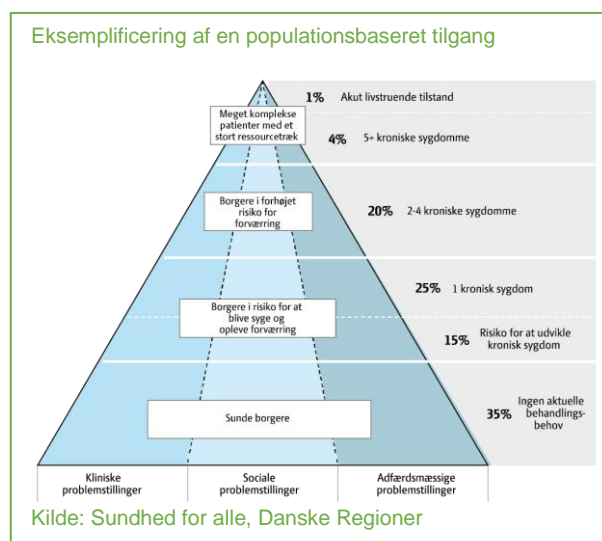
Eksemplificering af en populationsbaseret tilgang

1% Akut livstruende tilstand

Meget komplekse patienter med et stort ressourcetræk

4% 5+ kroniske sygdomme

Borgere i forhøjet risiko for forværring

20% 2-4 kroniske sygdomme

25% 1 kronisk sygdom

Borgere i risiko for at blive syge og opleve forværring

15% Risiko for at udvikle kronisk sygdom

Sunde borgere

35% Ingen aktuelle behandlingsbehov

| Kliniske problemstillinger | Sociale problemstillinger | Adfærdsmæssige problemstillinger |
|---|---|---|

Kilde: Sundhed for alle, Danske Regioner